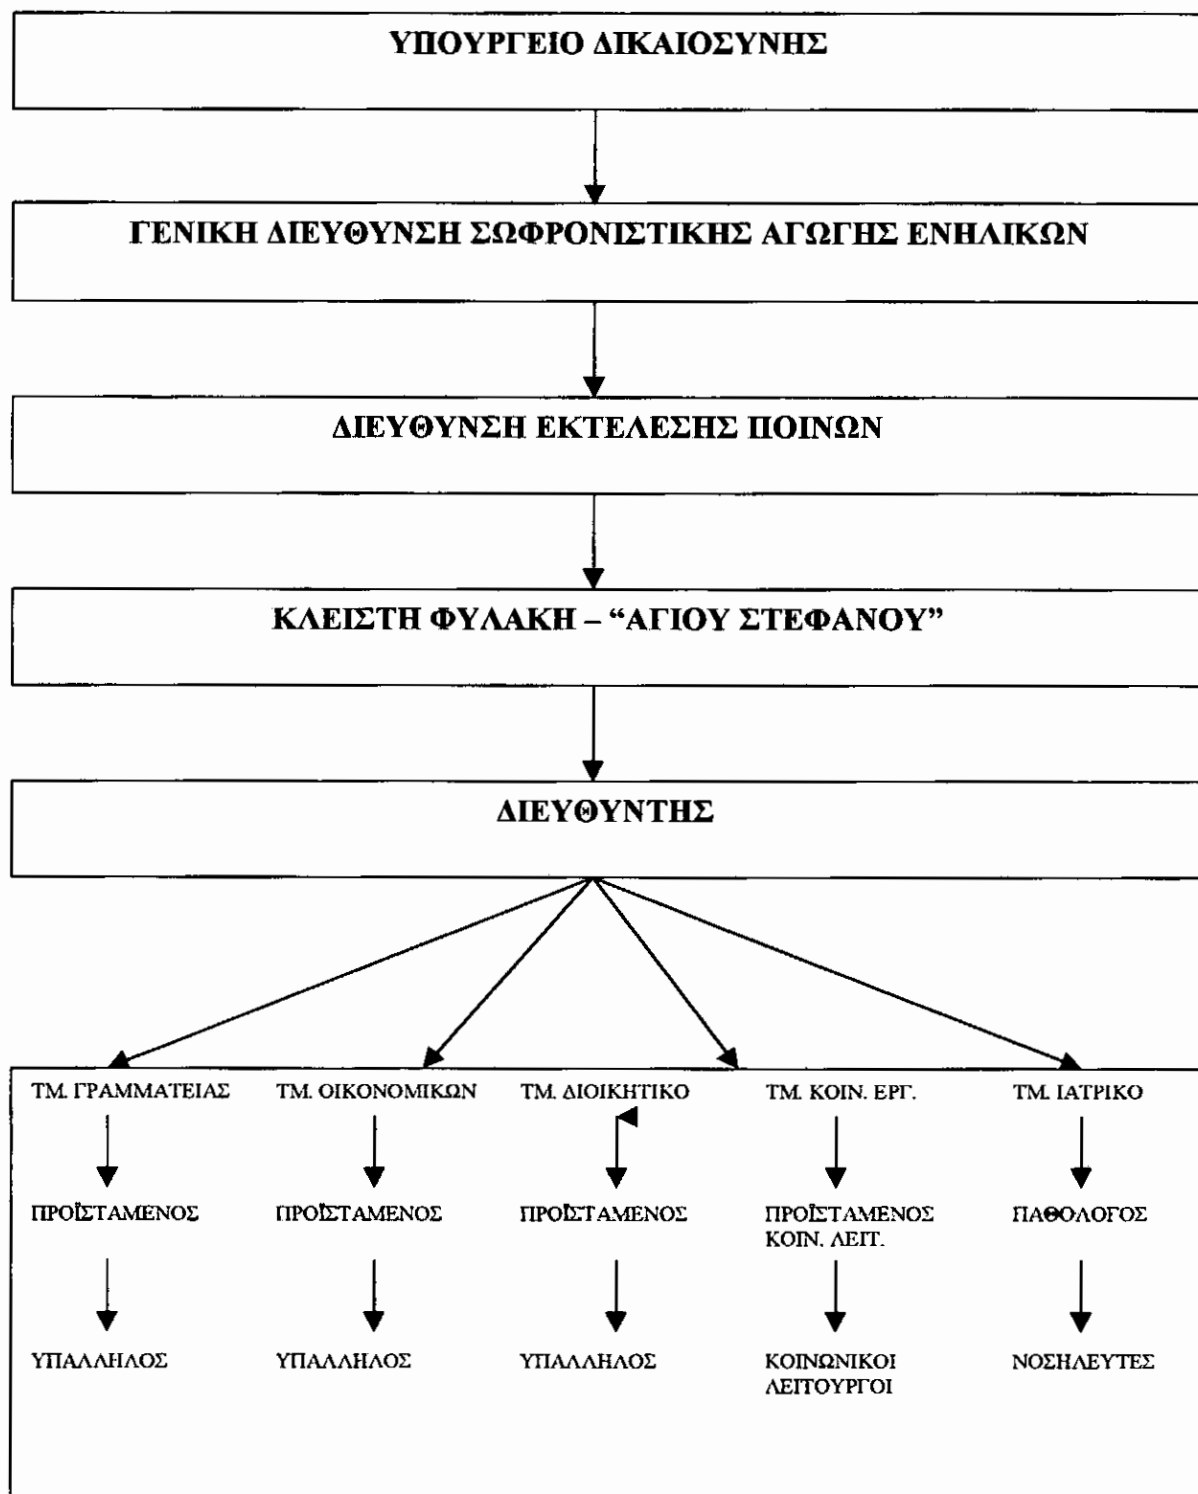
ΥΠΟΥΡΓΕΙΟ ΔΙΚΑΙΟΣΥΝΗΣ

ΓΕΝΙΚΗ ΔΙΕΥΘΥΝΣΗ ΣΩΦΡΟΝΙΣΤΙΚΗΣ ΑΓΩΓΗΣ ΕΝΗΛΙΚΩΝ

ΔΙΕΥΘΥΝΣΗ ΕΚΤΕΛΕΣΗΣ ΠΟΙΝΩΝ

ΚΛΕΙΣΤΗ ΦΥΛΑΚΗ – "ΑΓΙΟΥ ΣΤΕΦΑΝΟΥ"

ΔΙΕΥΘΥΝΤΗΣ

ΤΜ. ΓΡΑΜΜΑΤΕΙΑΣ

ΠΡΟΪΣΤΑΜΕΝΟΣ

ΥΠΑΛΛΗΛΟΣ

ΤΜ. ΟΙΚΟΝΟΜΙΚΩΝ

ΠΡΟΪΣΤΑΜΕΝΟΣ

ΥΠΑΛΛΗΛΟΣ

ΤΜ. ΔΙΟΙΚΗΤΙΚΟ

ΠΡΟΪΣΤΑΜΕΝΟΣ

ΥΠΑΛΛΗΛΟΣ

ΤΜ. ΚΟΙΝ. ΕΡΓ.

ΠΡΟΪΣΤΑΜΕΝΟΣ ΚΟΙΝ. ΛΕΙΤ.

ΚΟΙΝΩΝΙΚΟΙ ΛΕΙΤΟΥΡΓΟΙ

ΤΜ. ΙΑΤΡΙΚΟ

ΠΑΘΟΛΟΓΟΣ

ΝΟΣΗΛΕΥΤΕΣ